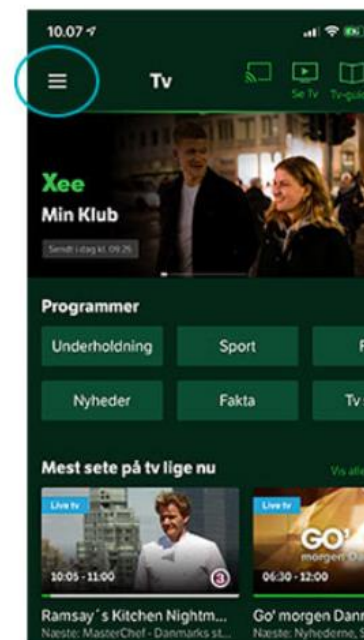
10.07

Tv

Se Tv

Tv-gui

Xee

Min Klub

Sendt i dag kl. 09.25

Programmer

Underholdning

Sport

F

Nyheder

Fakta

Tv

Mest sete på tv lige nu

Vis alle

Live tv

10:05 - 11:00

3

Live tv

GO'

morgen D

06:30 - 12:00

Ramsay´s Kitchen Nightm...

Næste: MasterChef - Danmarks st...

Go' morgen Dan

Næste: Nyhederne